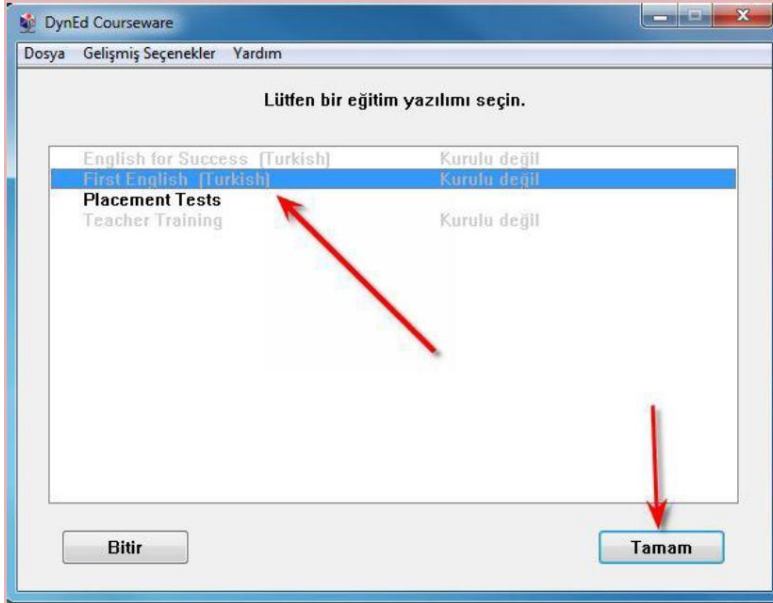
DynEd Courseware

Dosya Gelişmiş Seçenekler Yardım

Lütfen bir eğitim yazılımı seçin.

English for Success [Turkish] Kurulu değil
First English [Turkish] Kurulu değil
Placement Tests
Teacher Training Kurulu değil

Bitir

Tamam